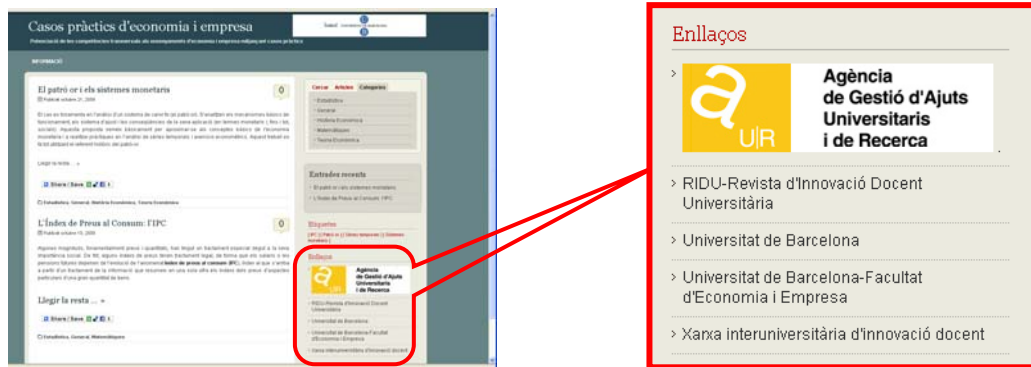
Casos pràctics d'economia i empresa

INFORMACIÓ

El patró or i els sistemes monetaris

0

Llegir la resta ... »

Share / Save

L'Índex de Preus al Consum: l'IPC

0

Llegir la resta ... »

Share / Save

Cercar Articles Categories

Estadística
General
Història Econòmica
Matemàtiques
Teoria Econòmica

Entrades recents

El patró or i els sistemes monetaris
L'Índex de Preus al Consum: l'IPC

Etiquetes

Enllaços

Agència de Gestió d'Ajuts Universitaris i de Recerca

RIDU-Revista d'Innovació Docent Universitària
Universitat de Barcelona
Universitat de Barcelona-Facultat d'Economia i Empresa
Xarxa interuniversitària d'innovació docent

Enllaços

›

U|R

Agència de Gestió d'Ajuts Universitaris i de Recerca

› RIDU-Revista d'Innovació Docent Universitària

› Universitat de Barcelona

› Universitat de Barcelona-Facultat d'Economia i Empresa

› Xarxa interuniversitària d'innovació docent